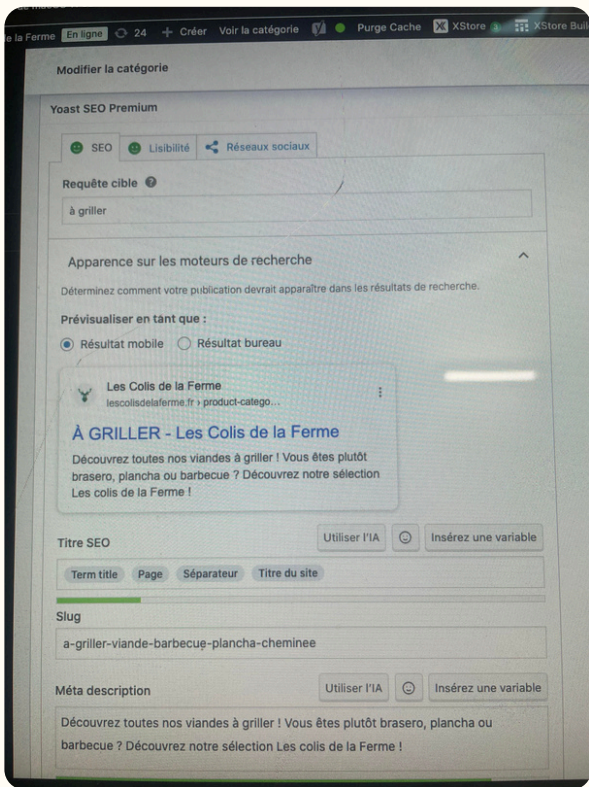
le la Ferme En ligne 24 + Créer Voir la catégorie Purge Cache XStore XStore Buil

Modifier la catégorie

Yoast SEO Premium

SEO Lisibilité Réseaux sociaux

Requête cible

à griller

Apparence sur les moteurs de recherche

Déterminez comment votre publication devrait apparaître dans les résultats de recherche.

Prévisualiser en tant que :

Résultat mobile Résultat bureau

Les Colis de la Ferme
lescolisdelaferme.fr › product-catego...

À GRILLER - Les Colis de la Ferme

Découvrez toutes nos viandes à griller ! Vous êtes plutôt brasero, plancha ou barbecue ? Découvrez notre sélection Les colis de la Ferme !

Titre SEO

Utiliser l'IA Insérez une variable

Term title Page Séparateur Titre du site

Slug

a-griller-viande-barbecue-plancha-cheminee

Méta description

Utiliser l'IA Insérez une variable

Découvrez toutes nos viandes à griller ! Vous êtes plutôt brasero, plancha ou barbecue ? Découvrez notre sélection Les colis de la Ferme !